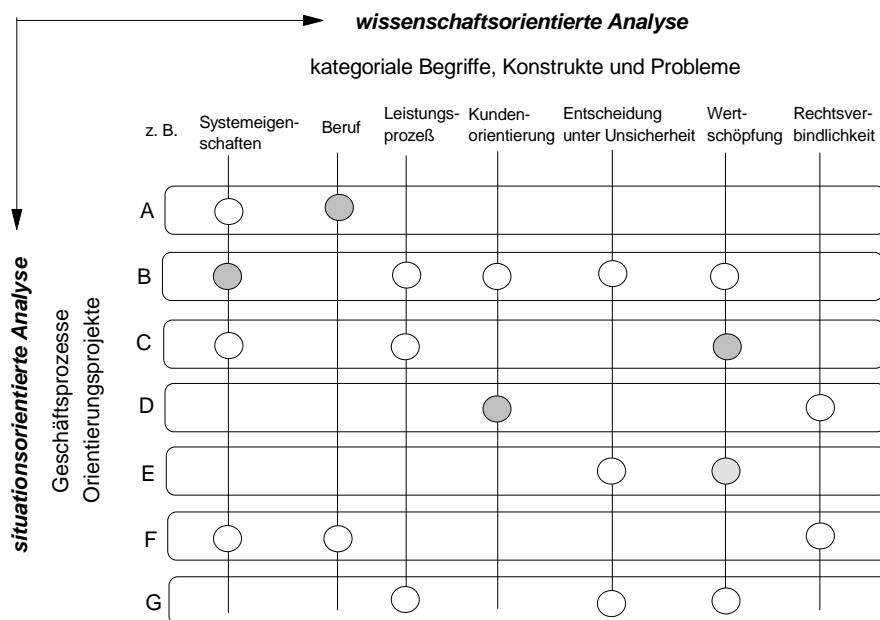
wissenschaftsorientierte Analyse

kategoriale Begriffe, Konstrukte und Probleme

z. B.
Systemeigenschaften
Beruf
Leistungsprozeß
Kundenorientierung
Entscheidung unter Unsicherheit
Wertschöpfung
Rechtsverbindlichkeit

A
B
C
D
E
F
G

situationsorientierte Analyse
Geschäftsprozesse
Orientierungsprojekte